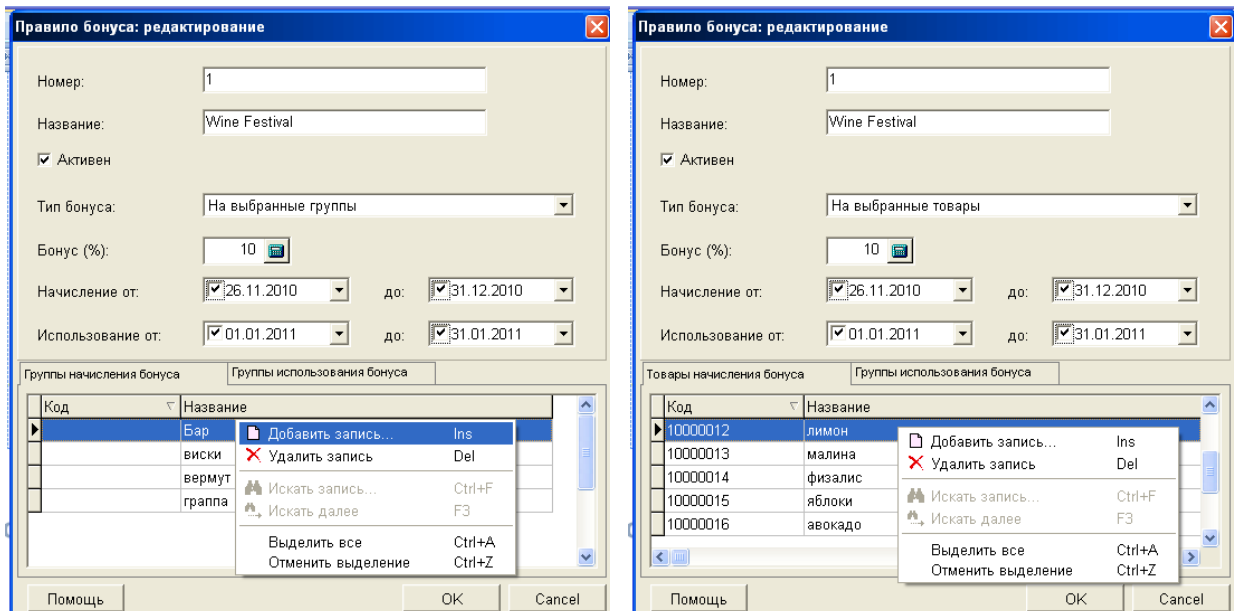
Правило бонуса: редактирование

Номер: 1

Название: Wine Festival

Активен

Тип бонуса: На выбранные группы

Бонус (%): 10

Начисление от: 26.11.2010 до: 31.12.2010

Использование от: 01.01.2011 до: 31.01.2011

Группы начисления бонуса | Группы использования бонуса

| Код | Название |
|---|---|
| | Бар |
| | виски |
| | вермут |
| | граппа |

Добавить запись... Ins
Удалить запись Del
Искать запись... Ctrl+F
Искать далее F3
Выделить все Ctrl+A
Отменить выделение Ctrl+Z

Помощь OK Cancel

Правило бонуса: редактирование

Номер: 1

Название: Wine Festival

Активен

Тип бонуса: На выбранные товары

Бонус (%): 10

Начисление от: 26.11.2010 до: 31.12.2010

Использование от: 01.01.2011 до: 31.01.2011

Товары начисления бонуса | Группы использования бонуса

| Код | Название |
|---|---|
| 10000012 | лимон |
| 10000013 | малина |
| 10000014 | физалис |
| 10000015 | яблоки |
| 10000016 | авокадо |

Добавить запись... Ins
Удалить запись Del
Искать запись... Ctrl+F
Искать далее F3
Выделить все Ctrl+A
Отменить выделение Ctrl+Z

Помощь OK Cancel